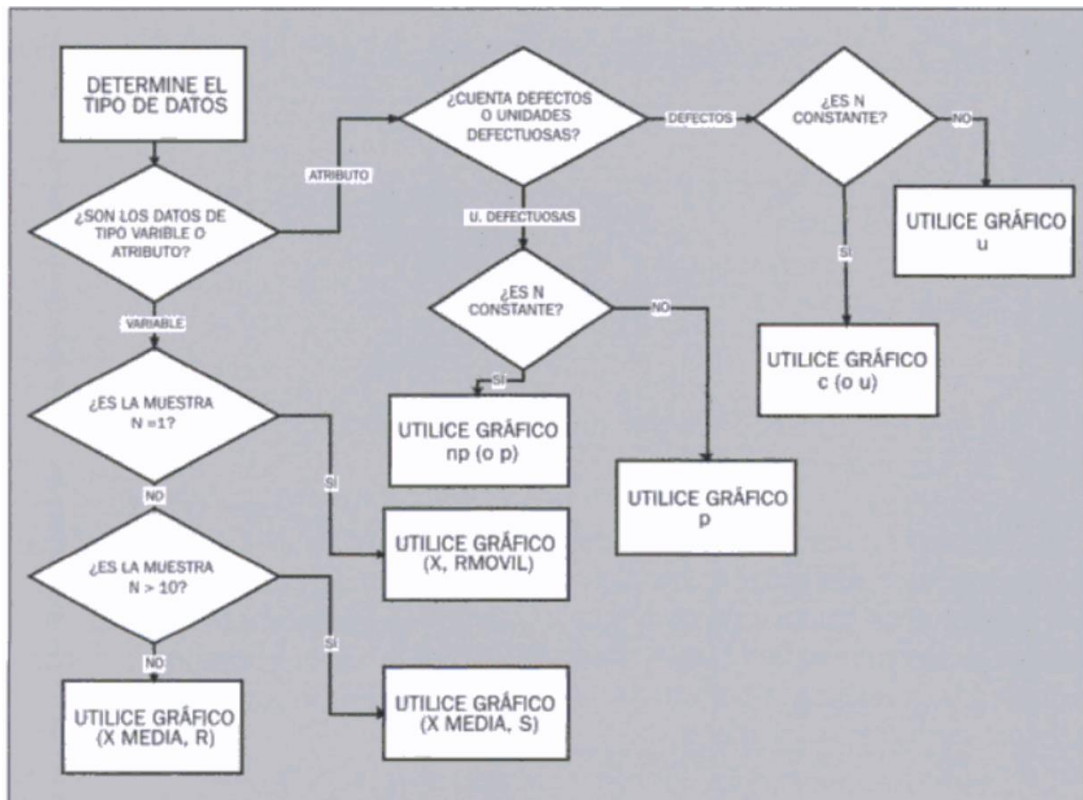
DETERMINE EL TIPO DE DATOS

¿SON LOS DATOS DE TIPO VARIBLE O ATRIBUTO?

ATRIBUTO

¿CUENTA DEFECTOS O UNIDADES DEFECTUOSAS?

DEFECTOS

¿ES N CONSTANTE?

NO

UTILICE GRÁFICO u

SI

UTILICE GRÁFICO c (o u)

U. DEFECTUOSAS

¿ES N CONSTANTE?

NO

SI

UTILICE GRÁFICO np (o p)

UTILICE GRÁFICO p

VARIABLE

¿ES LA MUESTRA N =1?

SI

UTILICE GRÁFICO (X, RMOVIL)

NO

¿ES LA MUESTRA N > 10?

SI

UTILICE GRÁFICO (X MEDIA, S)

NO

UTILICE GRÁFICO (X MEDIA, R)